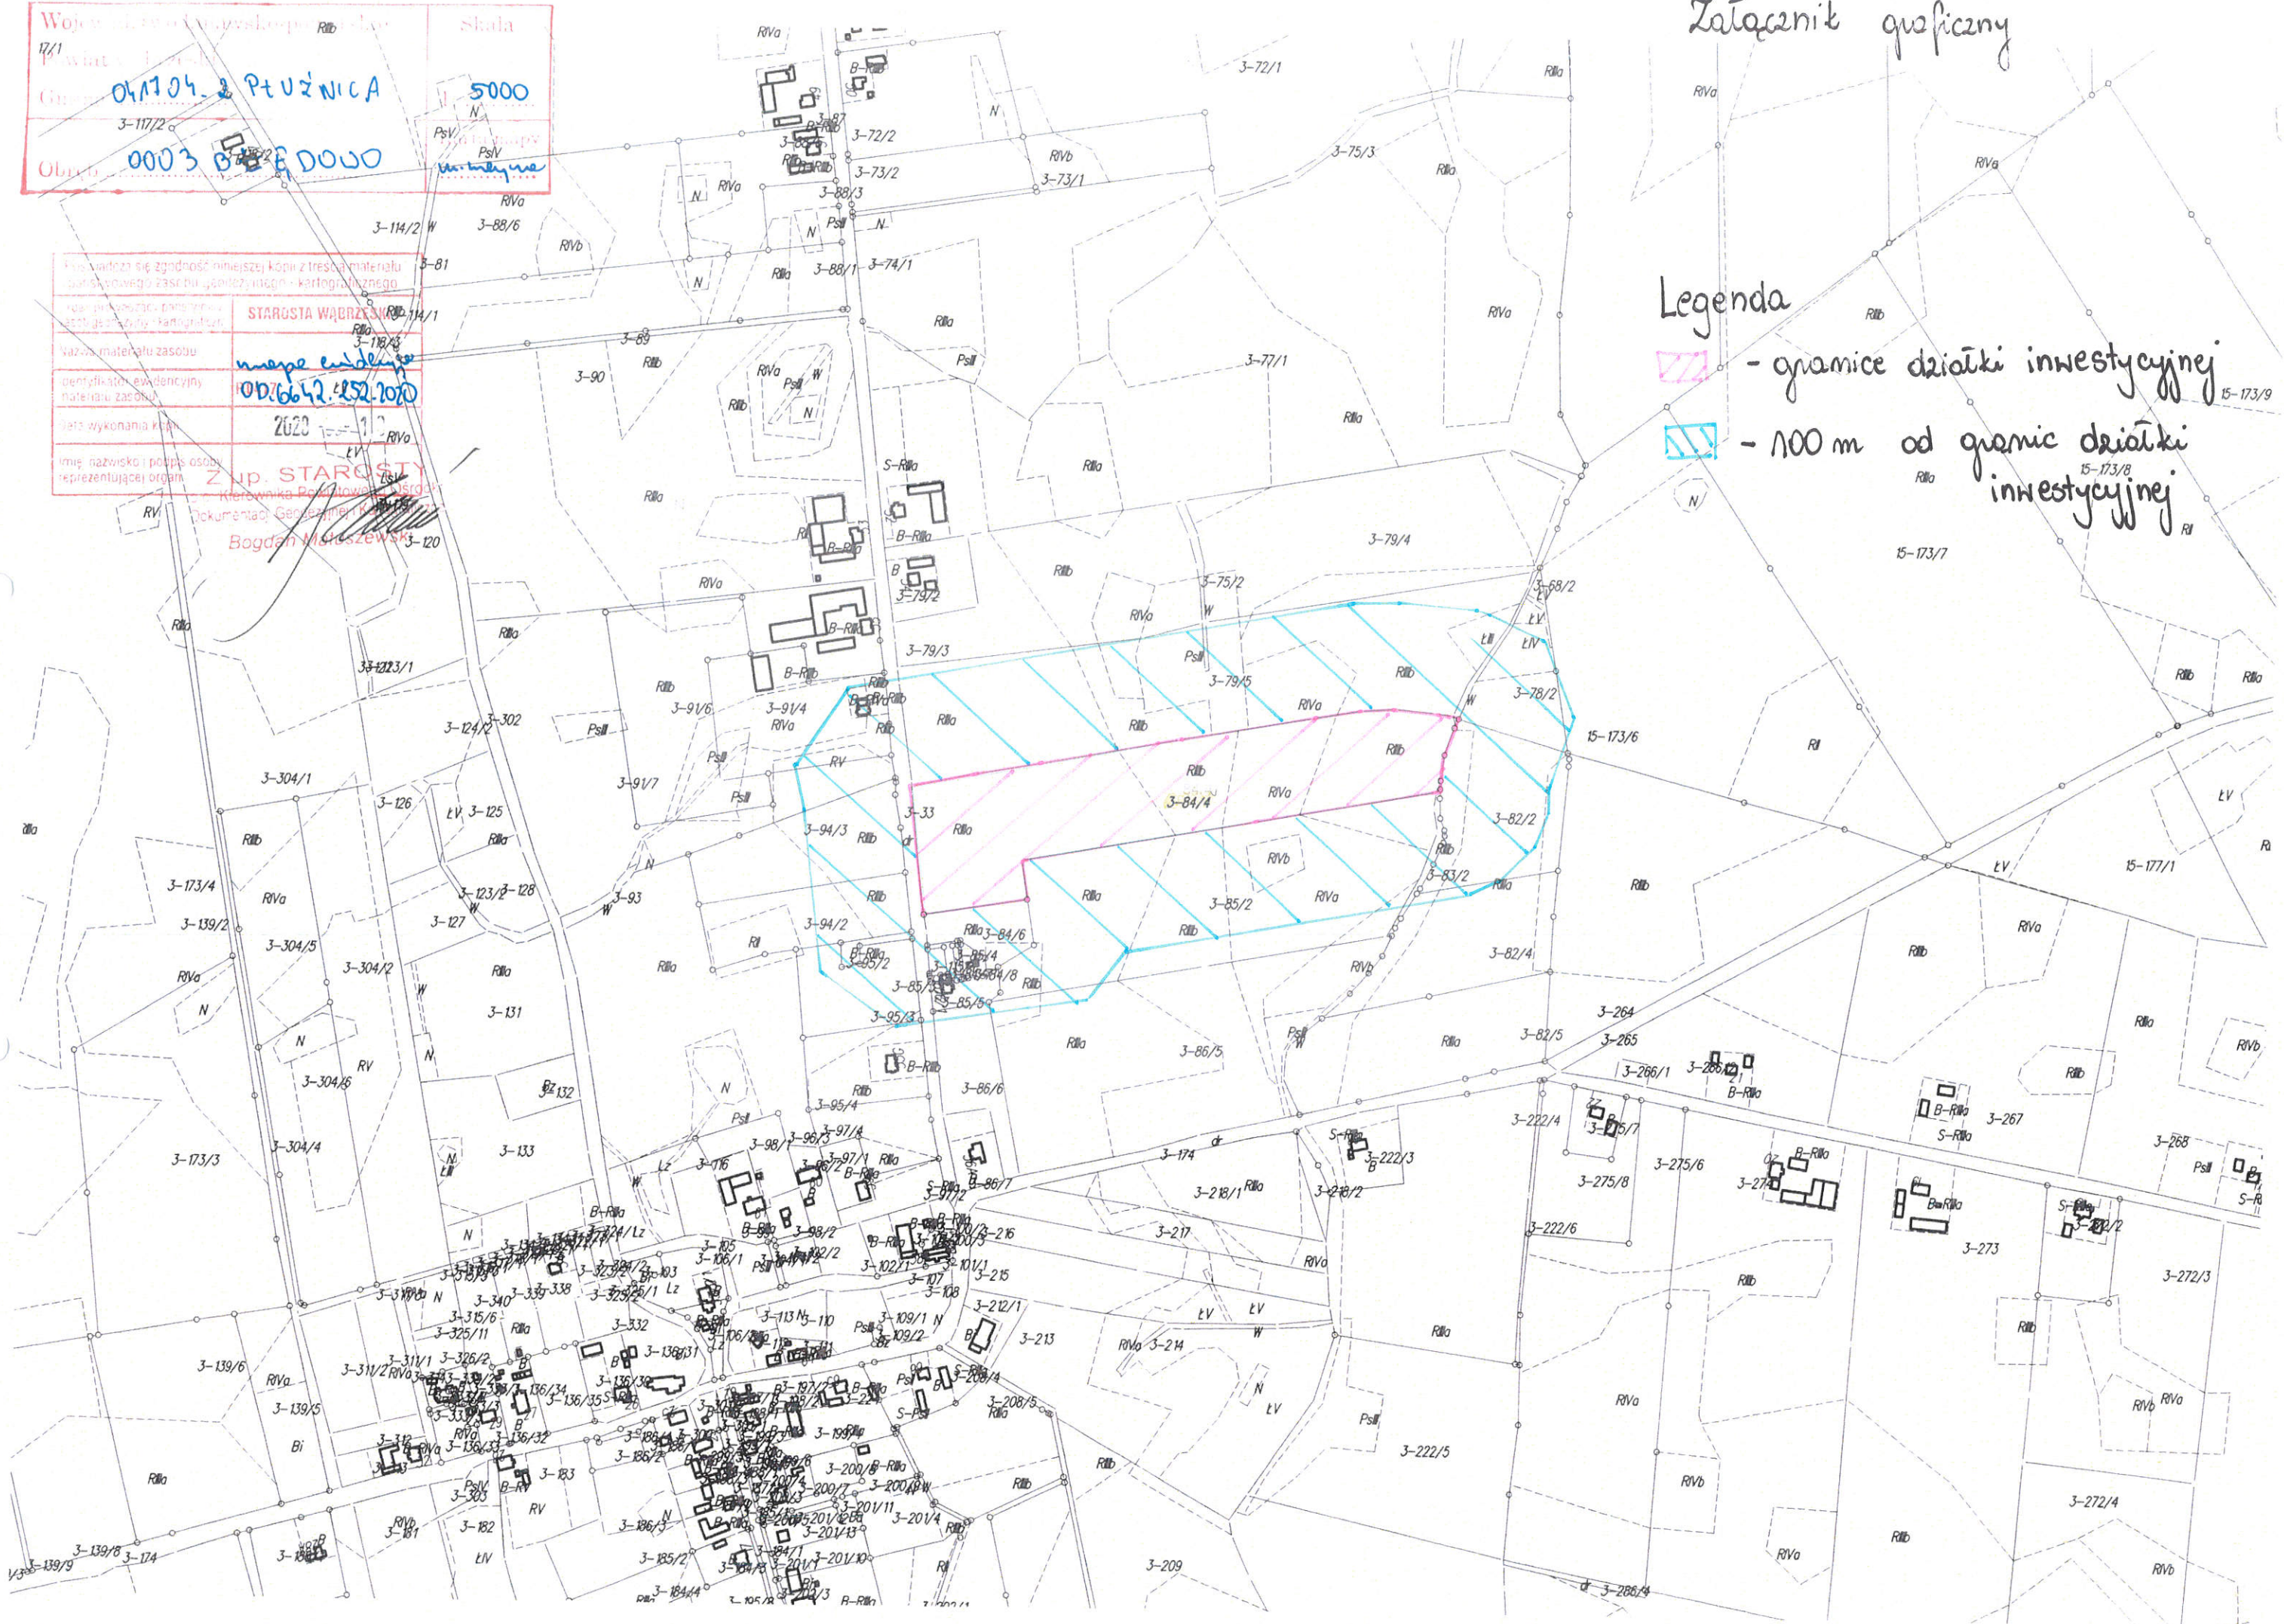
Załącznik graficzny

Województwo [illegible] Skala
Powiat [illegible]
Gmina 041704_2 Płużnica 5000
Obręb 0003 Bągadowo

Poświadcza się zgodność niniejszej kopii z treścią materiału państwowego zasobu geodezyjnego i kartograficznego
STAROSTA WĄBRZESKI
Nazwa materiału zasobu: wypis ewidencyjny
Identyfikator ewidencyjny materiału zasobu: OD.6642.252.2020
Data wykonania kopii: 2020
Imię, nazwisko i podpis osoby reprezentującej organ: Z up. STAROSTY Kierownik Powiatowego Ośrodka Dokumentacji Geodezyjnej i Kartograficznej Bogdan Małaszewski

Legenda
- granice działki inwestycyjnej
- 100 m od granic działki inwestycyjnej

3-84/4 3-79/4 3-79/5 3-79/3 3-82/2 3-83/2 3-85/2 3-84/6 3-78/2 3-68/2 3-75/2 3-33 3-94/3 3-94/2 3-95/3 3-86/5 3-86/6 3-82/4 3-82/5 3-77/1 3-75/3 3-72/1 3-72/2 3-73/2 3-73/1 3-74/1 3-88/1 3-88/3 3-88/6 3-114/2 3-81 3-89 3-90 3-91/6 3-91/4 3-91/7 3-93 3-120 3-123/1 3-124/2 3-302 3-304/1 3-126 3-125 3-123/2 3-128 3-127 3-173/4 3-139/2 3-304/5 3-304/2 3-131 3-304/6 3-304/4 3-132 3-133 3-173/3 3-139/6 3-139/5 3-139/8 3-139/9 3-174 3-264 3-265 3-266/1 3-267 3-268 3-273 3-272/3 3-272/4 3-275/6 3-275/8 3-222/4 3-222/3 3-222/5 3-222/6 3-218/1 3-218/2 3-217 3-216 3-215 3-214 3-213 3-212/1 3-209 3-208/5 15-173/9 15-173/8 15-173/7 15-173/6 15-177/1 3-117/2 3-118/3
RIIIa RIIIb RIVa RIVb PsIII PsIV ŁV N W B-RIIIa S-RIIIa dr